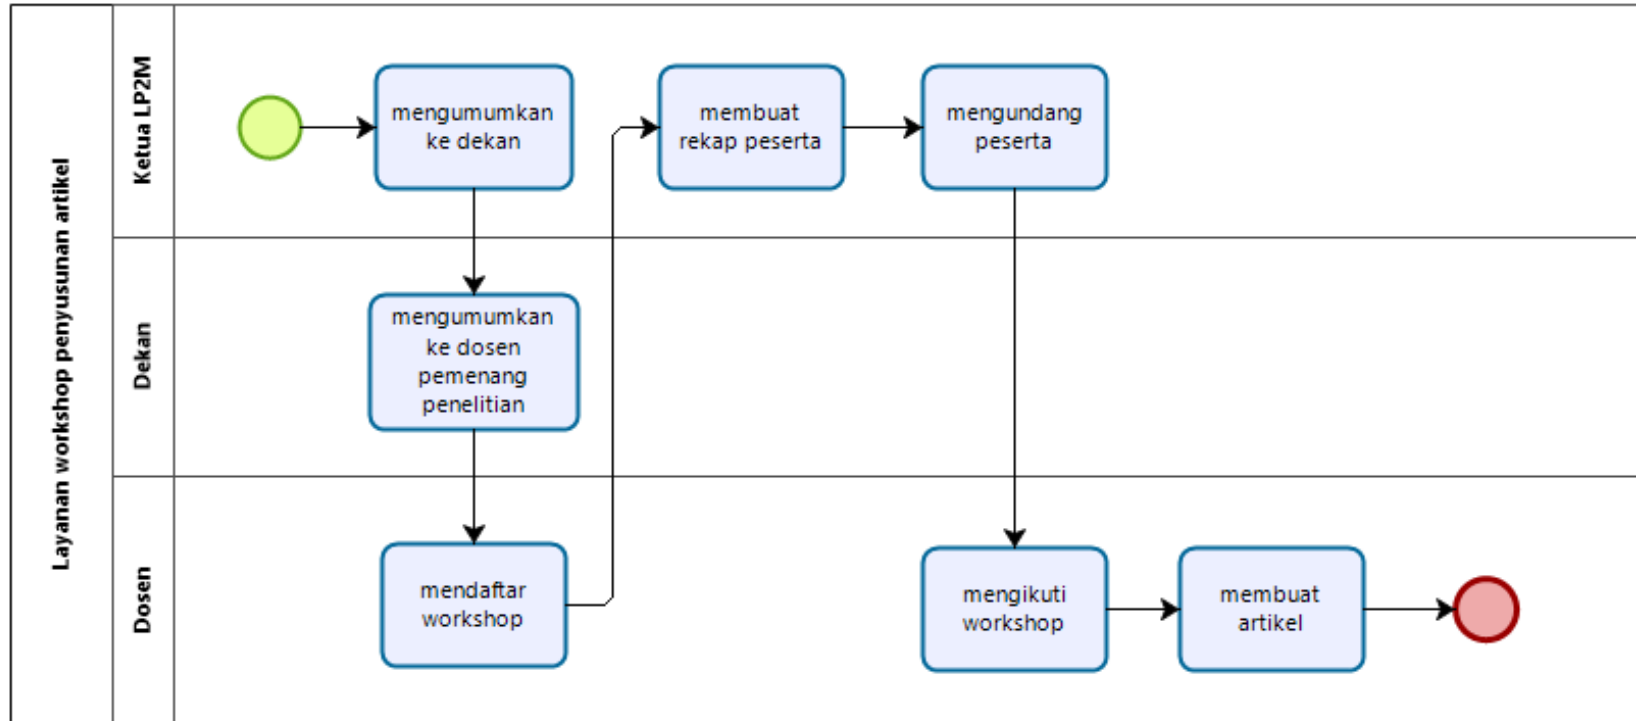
Layanan workshop penyusunan artikel

Ketua LP2M

mengumumkan ke dekan

membuat rekap peserta

mengundang peserta

Dekan

mengumumkan ke dosen pemenang penelitian

Dosen

mendaftar workshop

mengikuti workshop

membuat artikel